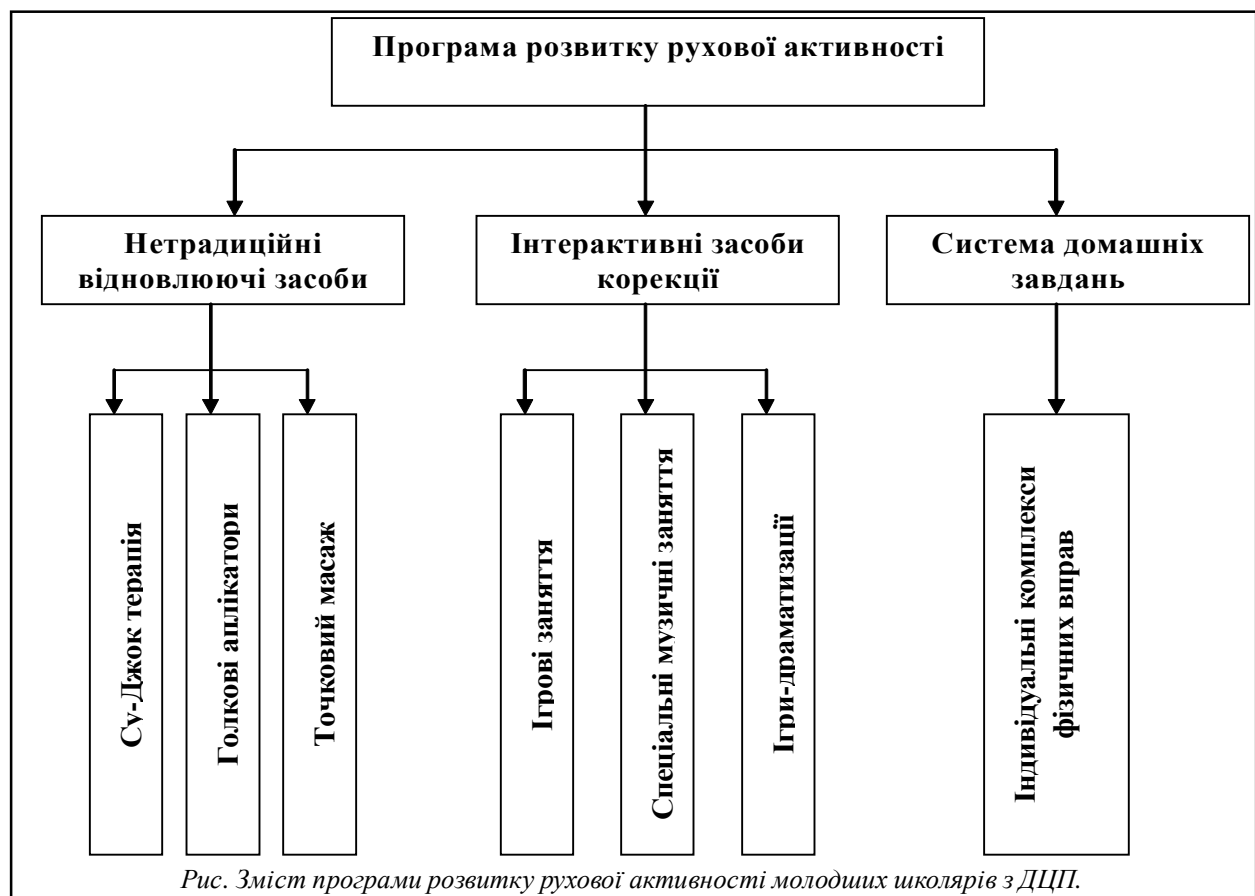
Програма розвитку рухової активності

Нетрадиційні відновлюючі засоби

Інтерактивні засоби корекції

Система домашніх завдань

Су-Джок терапія

Голкові аплікатори

Точковий масаж

Ігрові заняття

Спеціальні музичні заняття

Ігри-драматизації

Індивідуальні комплекси фізичних вправ

Рис. Зміст програми розвитку рухової активності молодших школярів з ДЦП.